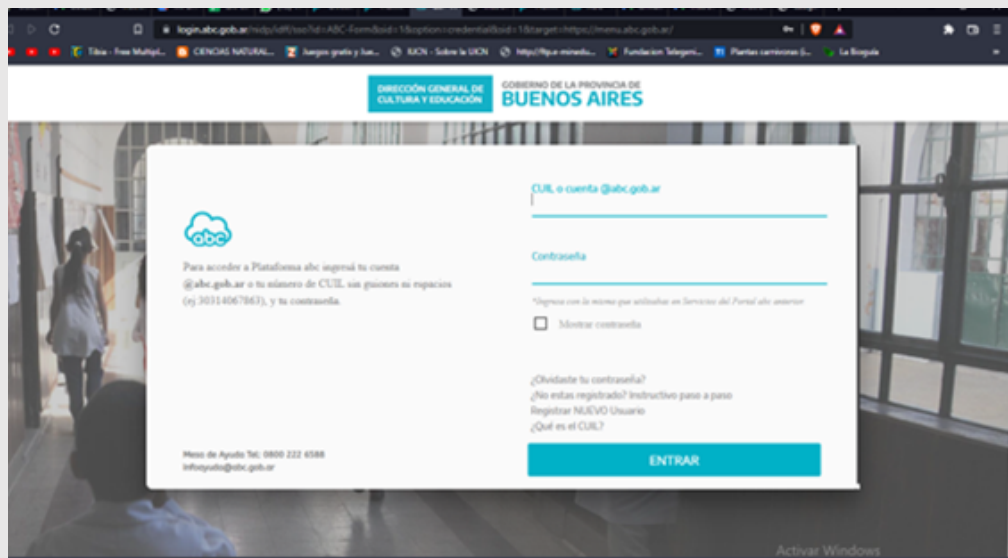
login.abc.gob.ar/nidp/idff/sso?id=ABC-Form&sid=1&option=credential&sid=1&target=https://menu.abc.gob.ar/

Tibia - Free Multipl... CIENCIAS NATURAL... Juegos gratis y Jue... IUCN - Sobre la UICN https://fip.e-minedu... Fundacion Telegeni... Plantas carnivoras (L... La Biogula

DIRECCIÓN GENERAL DE CULTURA Y EDUCACIÓN

GOBIERNO DE LA PROVINCIA DE BUENOS AIRES

abc

Para acceder a Plataforma abc ingresá tu cuenta @abc.gob.ar o tu número de CUIL sin guiones ni espacios (ej:30314067863), y tu contraseña.

Mesa de Ayuda Tel: 0800 222 6588
infoayuda@abc.gob.ar

CUIL o cuenta @abc.gob.ar

Contraseña

*Ingresa con la misma que utilizabas en Servicios del Portal abc anterior

Mostrar contraseña

¿Olvidaste tu contraseña?
¿No estas registrado? Instructivo paso a paso
Registrar NUEVO Usuario
¿Qué es el CUIL?

ENTRAR

Activar Windows